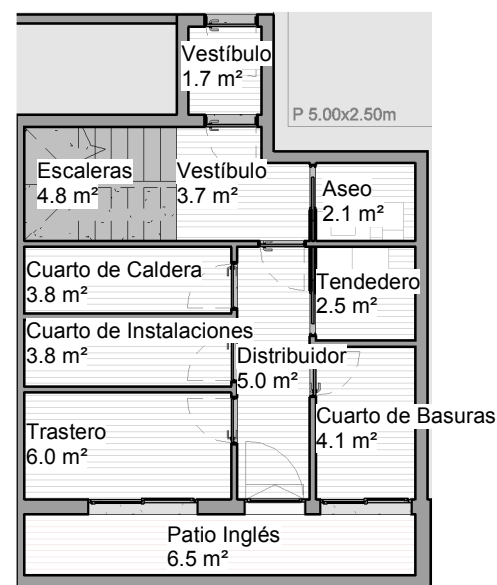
Vestíbulo
1.7 m²

P 5.00x2.50m

Escaleras
4.8 m²

Vestíbulo
3.7 m²

Aseo
2.1 m²

Cuarto de Caldera
3.8 m²

Tendedero
2.5 m²

Cuarto de Instalaciones
3.8 m²

Distribuidor
5.0 m²

Trastero
6.0 m²

Cuarto de Basuras
4.1 m²

Patio Inglés
6.5 m²